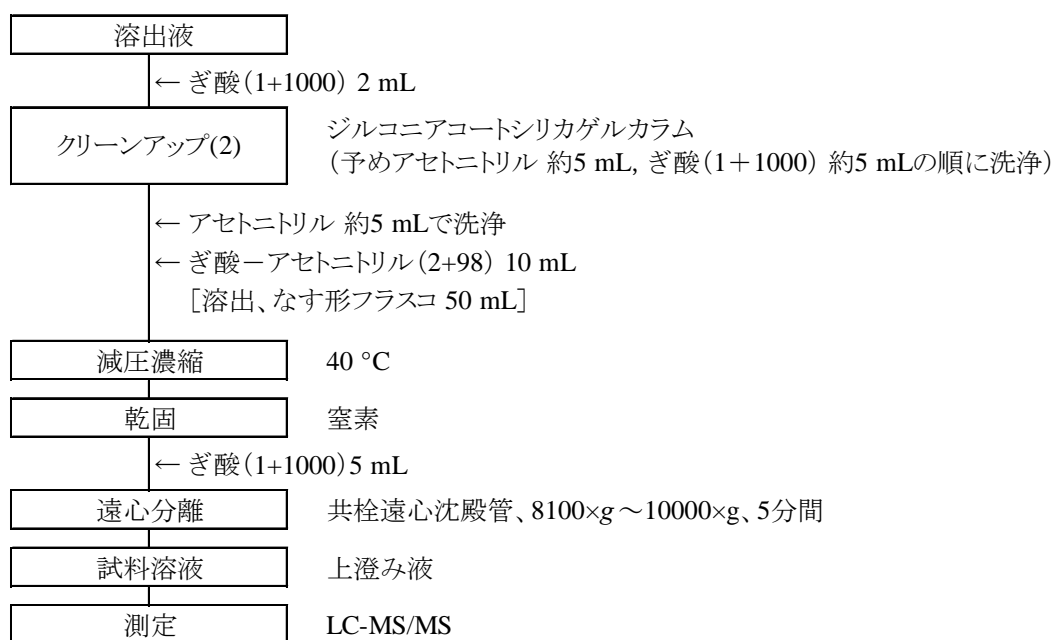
溶出液

← ぎ酸（1+1000）2 mL

クリーンアップ(2)

ジルコニアコートシリカゲルカラム
（予めアセトニトリル 約5 mL, ぎ酸（1＋1000）約5 mLの順に洗浄）

← アセトニトリル 約5 mLで洗浄
← ぎ酸－アセトニトリル（2+98）10 mL
［溶出、なす形フラスコ 50 mL］

減圧濃縮

40 °C

乾固

窒素

← ぎ酸（1+1000）5 mL

遠心分離

共栓遠心沈殿管、8100×*g*～10000×g、5分間

試料溶液

上澄み液

測定

LC-MS/MS